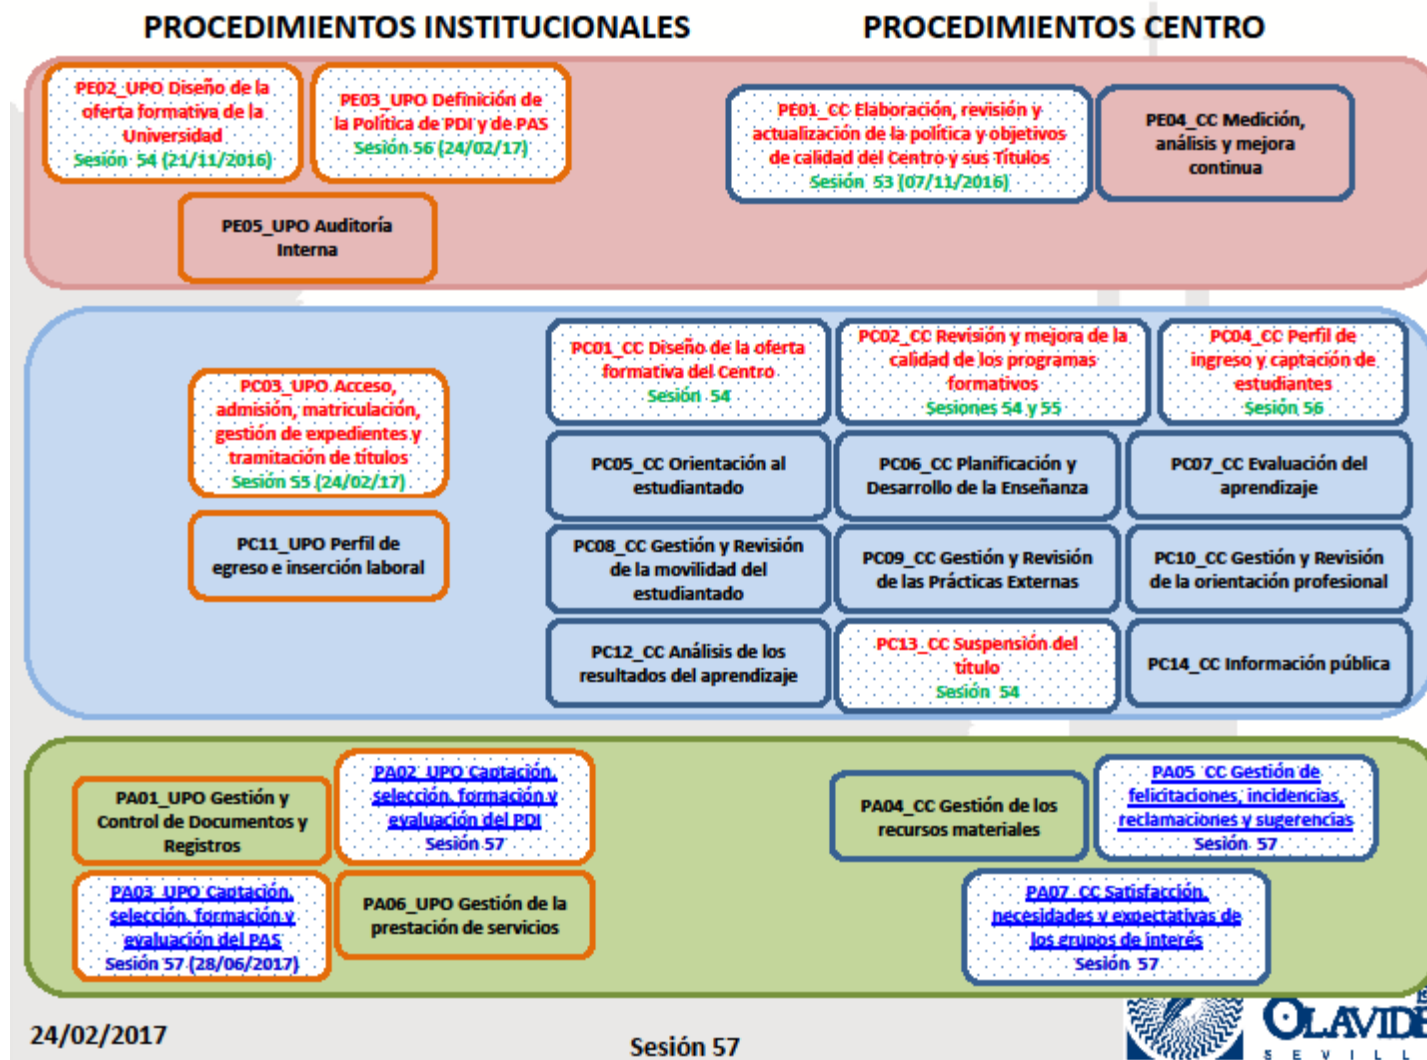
PROCEDIMIENTOS INSTITUCIONALES

PROCEDIMIENTOS CENTRO

PE02_UPO Diseño de la oferta formativa de la Universidad
Sesión 54 (21/11/2016)

PE03_UPO Definición de la Política de PDI y de PAS
Sesión 56 (24/02/17)

PE01_CC Elaboración, revisión y actualización de la política y objetivos de calidad del Centro y sus Títulos
Sesión 53 (07/11/2016)

PE04_CC Medición, análisis y mejora continua

PE05_UPO Auditoría Interna

PC01_CC Diseño de la oferta formativa del Centro
Sesión 54

PC02_CC Revisión y mejora de la calidad de los programas formativos
Sesiones 54 y 55

PC04_CC Perfil de ingreso y captación de estudiantes
Sesión 56

PC03_UPO Acceso, admisión, matriculación, gestión de expedientes y tramitación de títulos
Sesión 55 (24/02/17)

PC05_CC Orientación al estudiantado

PC06_CC Planificación y Desarrollo de la Enseñanza

PC07_CC Evaluación del aprendizaje

PC11_UPO Perfil de egreso e inserción laboral

PC08_CC Gestión y Revisión de la movilidad del estudiantado

PC09_CC Gestión y Revisión de las Prácticas Externas

PC10_CC Gestión y Revisión de la orientación profesional

PC12_CC Análisis de los resultados del aprendizaje

PC13_CC Suspensión del título
Sesión 54

PC14_CC Información pública

PA01_UPO Gestión y Control de Documentos y Registros

PA02_UPO Captación, selección, formación y evaluación del PDI
Sesión 57

PA04_CC Gestión de los recursos materiales

PA05_CC Gestión de felicitaciones, incidencias, reclamaciones y sugerencias
Sesión 57

PA03_UPO Captación, selección, formación y evaluación del PAS
Sesión 57 (28/06/2017)

PA06_UPO Gestión de la prestación de servicios

PA07_CC Satisfacción, necesidades y expectativas de los grupos de interés
Sesión 57

24/02/2017

Sesión 57

OLAVIDE
S E V I L L